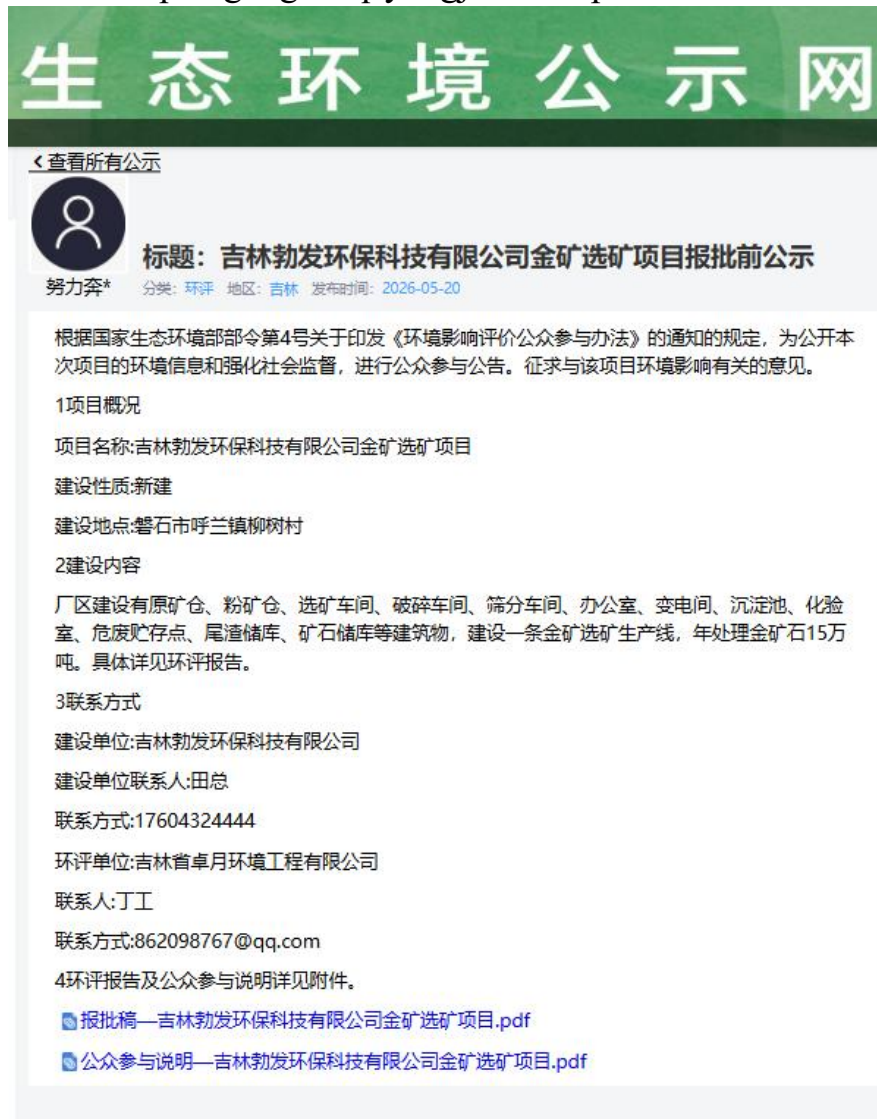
生态环境公示网

‹ 查看所有公示

标题：吉林勃发环保科技有限公司金矿选矿项目报批前公示

努力奔*

分类：环评 地区：吉林 发布时间：2026-05-20

根据国家生态环境部部令第4号关于印发《环境影响评价公众参与办法》的通知的规定，为公开本次项目的环境信息和强化社会监督，进行公众参与公告。征求与该项目环境影响有关的意见。

1项目概况

项目名称:吉林勃发环保科技有限公司金矿选矿项目

建设性质:新建

建设地点:磐石市呼兰镇柳树村

2建设内容

厂区建设有原矿仓、粉矿仓、选矿车间、破碎车间、筛分车间、办公室、变电间、沉淀池、化验室、危废贮存点、尾渣储库、矿石储库等建筑物，建设一条金矿选矿生产线，年处理金矿石15万吨。具体详见环评报告。

3联系方式

建设单位:吉林勃发环保科技有限公司

建设单位联系人:田总

联系方式:17604324444

环评单位:吉林省卓月环境工程有限公司

联系人:丁工

联系方式:862098767@qq.com

4环评报告及公众参与说明详见附件。

报批稿—吉林勃发环保科技有限公司金矿选矿项目.pdf

公众参与说明—吉林勃发环保科技有限公司金矿选矿项目.pdf